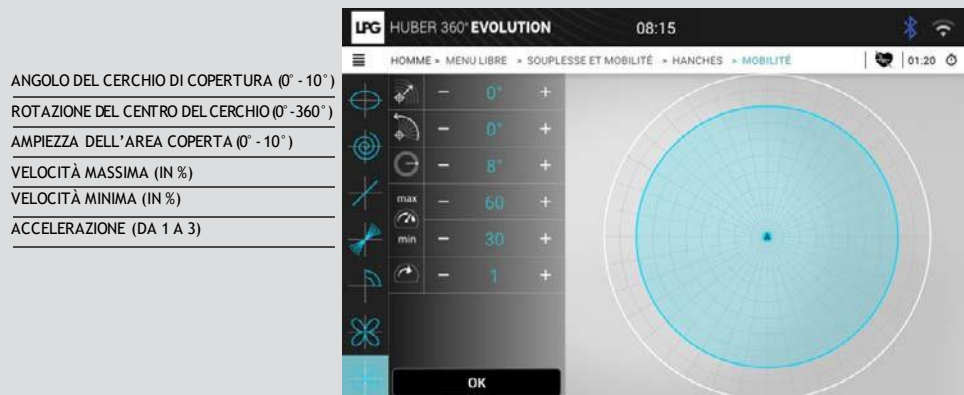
ANGOLO DEL CERCHIO DI COPERTURA (0° - 10°)
ROTAZIONE DEL CENTRO DEL CERCHIO (0°-360°)
AMPIEZZA DELL'AREA COPERTA (0° - 10°)
VELOCITÀ MASSIMA (IN %)
VELOCITÀ MINIMA (IN %)
ACCELERAZIONE (DA 1 A 3)

LPG HUBER 360° EVOLUTION 08:15

HOMME > MENU LIBRE > SOUPLESSE ET MOBILITÉ > HANCHES > MOBILITÉ 01:20

– 0° +
– 0° +
– 8° +
max – 60 +
min – 30 +
– 1 +

OK